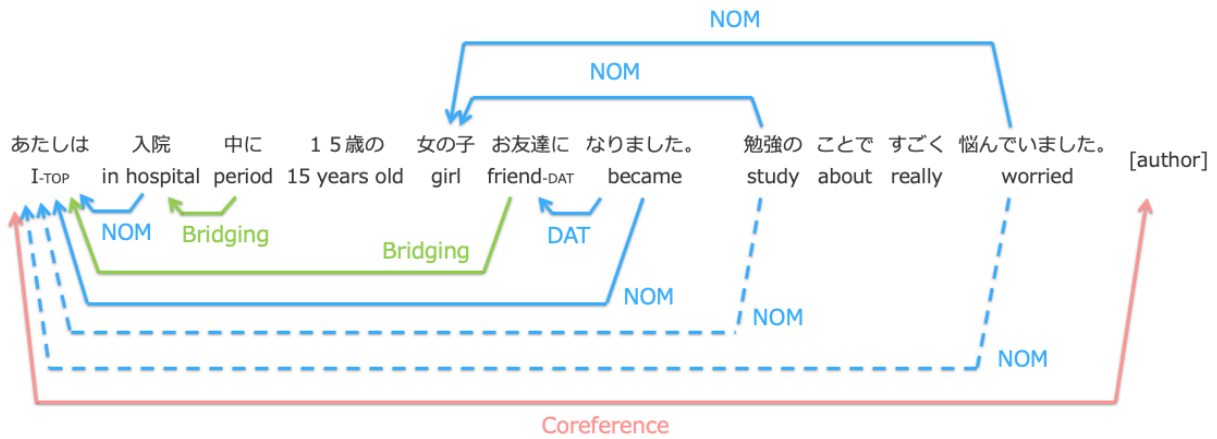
NOM

NOM

あたしは 入院 中に １５歳の 女の子 お友達に なりました。 勉強の ことで すごく 悩んでいました。

I-TOP in hospital period 15 years old girl friend-DAT became study about really worried [author]

NOM Bridging DAT

Bridging

NOM

NOM

NOM

Coreference